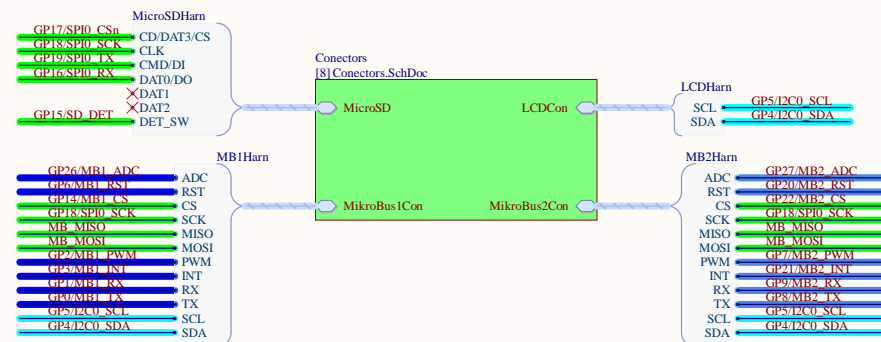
MicroSDHarn
GP17/SPI0_CSn CD/DAT3/CS
GP18/SPI0_SCK CLK
GP19/SPI0_TX CMD/DI
GP16/SPI0_RX DAT0/DO
DAT1
DAT2
GP15/SD_DET DET_SW

Conectors
[8] Conectors.SchDoc
MicroSD
LCDCon
MikroBus1Con
MikroBus2Con

LCDHarn
SCL GP5/I2C0_SCL
SDA GP4/I2C0_SDA

MB1Harn
GP26/MB1_ADC ADC
GP6/MB1_RST RST
GP14/MB1_CS CS
GP18/SPI0_SCK SCK
MB_MISO MISO
MB_MOSI MOSI
GP2/MB1_PWM PWM
GP3/MB1_INT INT
GP1/MB1_RX RX
GP0/MB1_TX TX
GP5/I2C0_SCL SCL
GP4/I2C0_SDA SDA

MB2Harn
ADC GP27/MB2_ADC
RST GP20/MB2_RST
CS GP22/MB2_CS
SCK GP18/SPI0_SCK
MISO MB_MISO
MOSI MB_MOSI
PWM GP7/MB2_PWM
INT GP21/MB2_INT
RX GP9/MB2_RX
TX GP8/MB2_TX
SCL GP5/I2C0_SCL
SDA GP4/I2C0_SDA